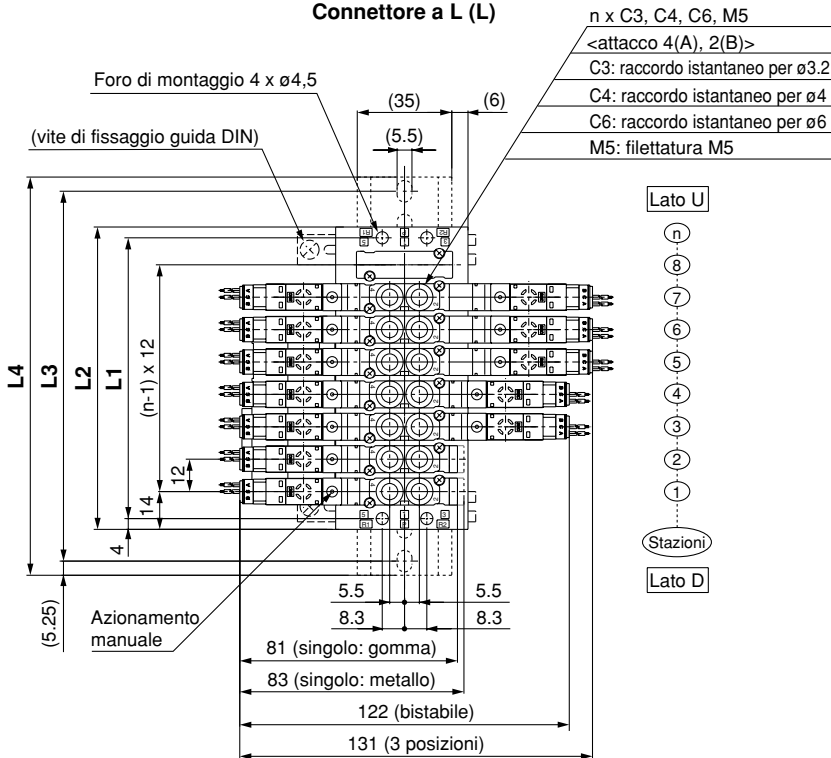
Connettore a L (L)

n x C3, C4, C6, M5
<attacco 4(A), 2(B)>
C3: raccordo istantaneo per ø3.2
C4: raccordo istantaneo per ø4
C6: raccordo istantaneo per ø6
M5: filettatura M5

Foro di montaggio 4 x ø4,5
(vite di fissaggio guida DIN)
(35)
(6)
(5.5)

Lato U
n
8
7
6
5
4
3
2
1
Stazioni
Lato D

L4
L3
L2
L1
(n-1) x 12
12
14
4
(5.25)

R1
R2
P

Azionamento manuale
5.5
5.5
8.3
8.3
81 (singolo: gomma)
83 (singolo: metallo)
122 (bistabile)
131 (3 posizioni)